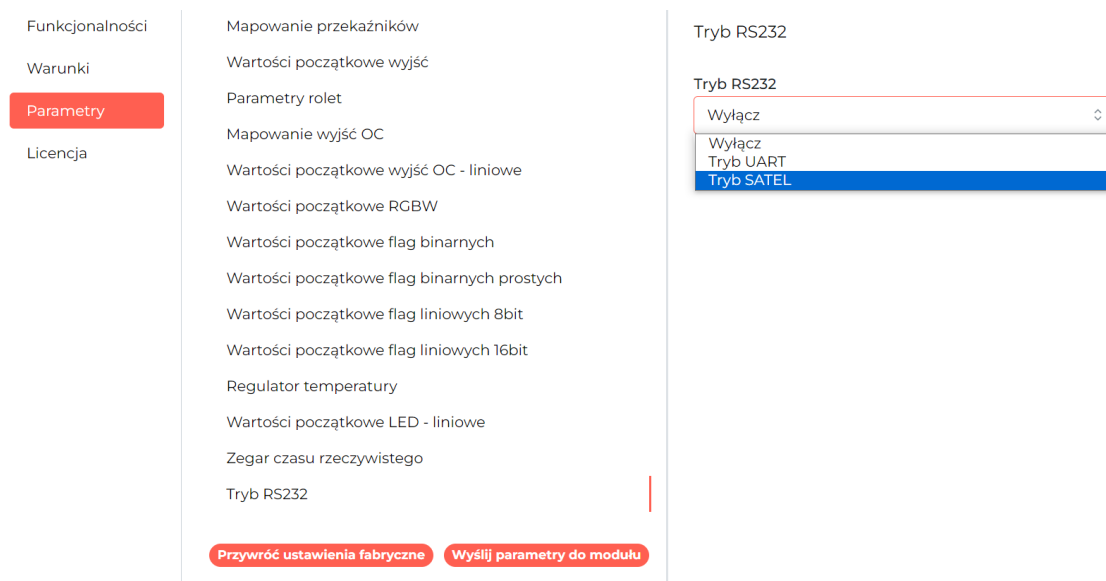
Funkcjonalności
Warunki
Parametry
Licencja

Mapowanie przekaźników
Wartości początkowe wyjść
Parametry rolet
Mapowanie wyjść OC
Wartości początkowe wyjść OC - liniowe
Wartości początkowe RGBW
Wartości początkowe flag binarnych
Wartości początkowe flag binarnych prostych
Wartości początkowe flag liniowych 8bit
Wartości początkowe flag liniowych 16bit
Regulator temperatury
Wartości początkowe LED - liniowe
Zegar czasu rzeczywistego
Tryb RS232

Przywróć ustawienia fabryczne
Wyślij parametry do modułu

Tryb RS232

Tryb RS232
Wyłącz
Wyłącz
Tryb UART
Tryb SATEL